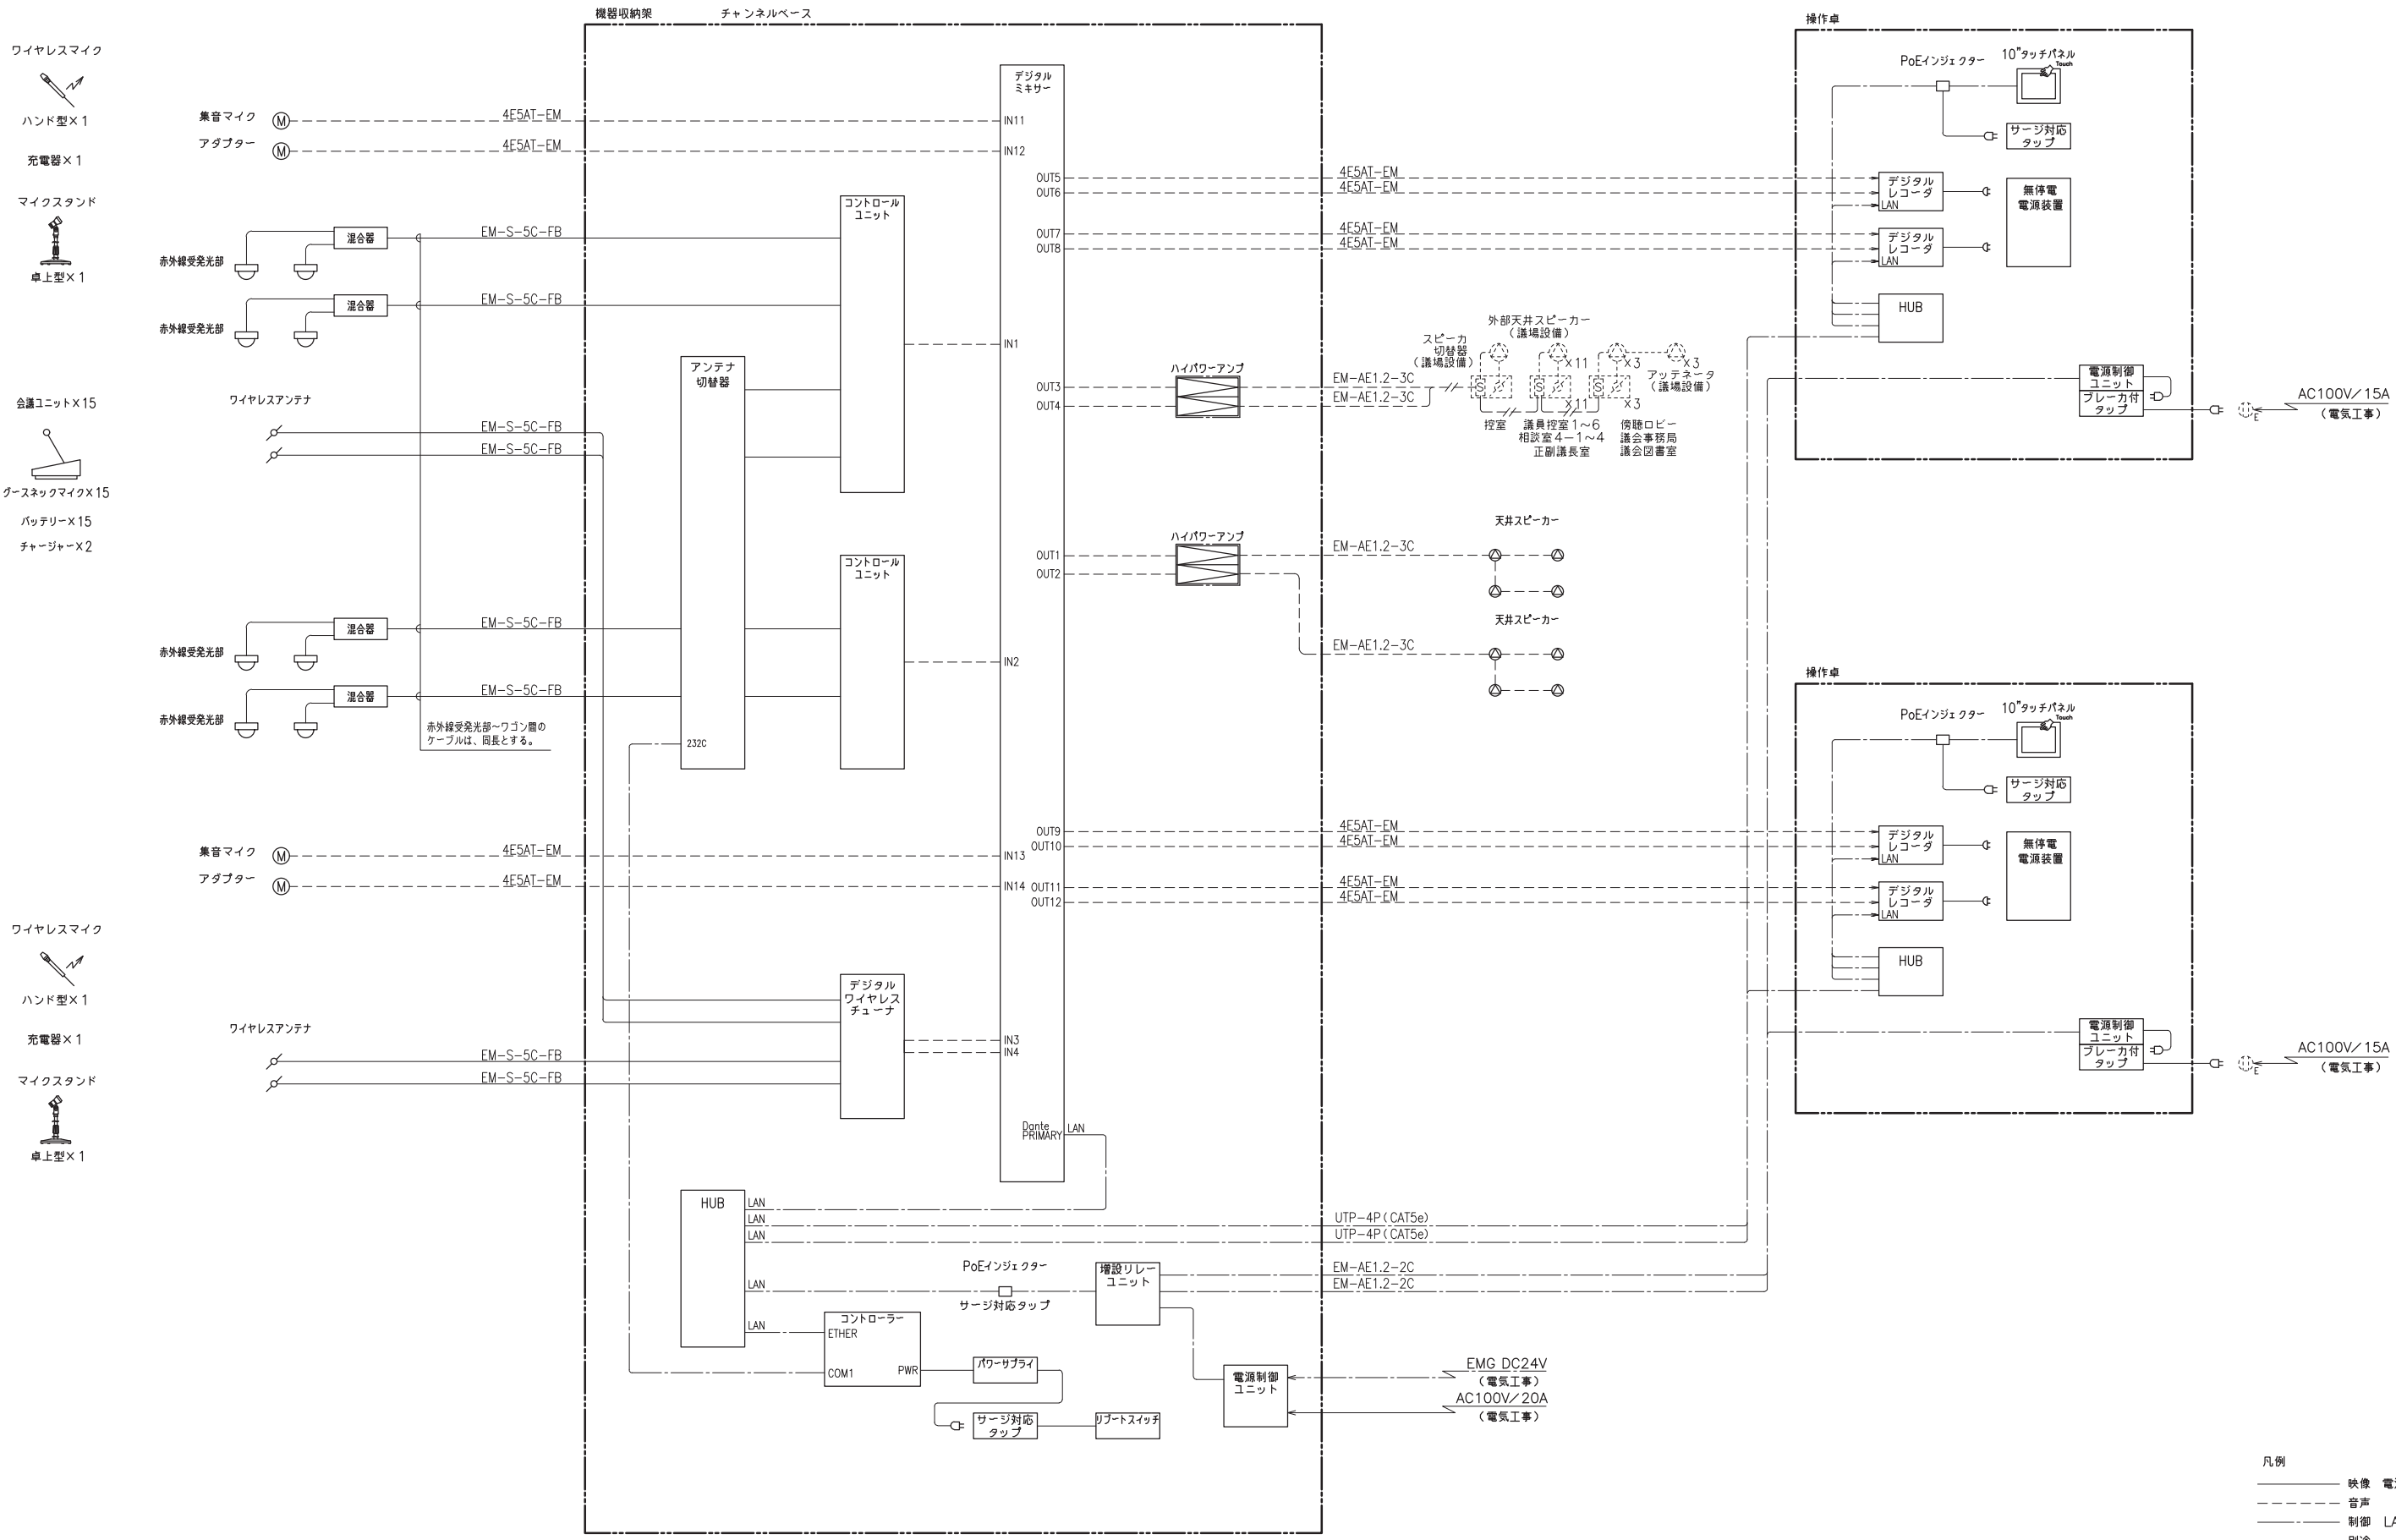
機器収納架　チャンネルベース

ワイヤレスマイク
ハンド型×1
充電器×1
マイクスタンド
卓上型×1

集音マイク
アダプター
4E5AT-EM
4E5AT-EM

デジタルミキサー
IN11
IN12
OUT5
OUT6
OUT7
OUT8
IN1
OUT3
OUT4
OUT1
OUT2
IN2
OUT9
OUT10
IN13
IN14
OUT11
OUT12
IN3
IN4
Dante PRIMARY
LAN

赤外線受発光部
混合器
EM-S-5C-FB
赤外線受発光部
混合器
EM-S-5C-FB

コントロールユニット
アンテナ切替器

会議ユニット×15
グースネックマイク×15
バッテリー×15
チャージャー×2

ワイヤレスアンテナ
EM-S-5C-FB
EM-S-5C-FB

コントロールユニット

赤外線受発光部
混合器
EM-S-5C-FB
赤外線受発光部
混合器
EM-S-5C-FB
赤外線受発光部～ワゴン間のケーブルは、同長とする。
232C

集音マイク
アダプター
4E5AT-EM
4E5AT-EM

ワイヤレスマイク
ハンド型×1
充電器×1
マイクスタンド
卓上型×1

ワイヤレスアンテナ
EM-S-5C-FB
EM-S-5C-FB

デジタルワイヤレスチューナ

HUB
LAN
LAN
LAN
LAN
LAN
PoEインジェクター
サージ対応タップ
増設リレーユニット
コントローラー
ETHER
COM1
PWR
パワーサプライ
サージ対応タップ
リブートスイッチ
電源制御ユニット

4E5AT-EM
4E5AT-EM
4E5AT-EM
4E5AT-EM

ハイパワーアンプ
EM-AE1.2-3C
EM-AE1.2-3C
スピーカ切替器（議場設備）
外部天井スピーカー（議場設備）
×11
×3
×3
アッテネータ（議場設備）
×11
×3
控室
議員控室1～6
相談室4-1～4
正副議長室
傍聴ロビー
議会事務局
議会図書室

ハイパワーアンプ
EM-AE1.2-3C
天井スピーカー
EM-AE1.2-3C
天井スピーカー

4E5AT-EM
4E5AT-EM
4E5AT-EM
4E5AT-EM

UTP-4P(CAT5e)
UTP-4P(CAT5e)
EM-AE1.2-2C
EM-AE1.2-2C

EMG DC24V
（電気工事）
AC100V/20A
（電気工事）

操作卓
PoEインジェクター
10"タッチパネル
Touch
サージ対応タップ
デジタルレコーダ
LAN
無停電電源装置
デジタルレコーダ
LAN
HUB
電源制御ユニット
ブレーカ付タップ
E
AC100V/15A
（電気工事）

操作卓
PoEインジェクター
10"タッチパネル
Touch
サージ対応タップ
デジタルレコーダ
LAN
無停電電源装置
デジタルレコーダ
LAN
HUB
電源制御ユニット
ブレーカ付タップ
E
AC100V/15A
（電気工事）

凡例
映像　電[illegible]
音声
制御　LA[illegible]
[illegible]